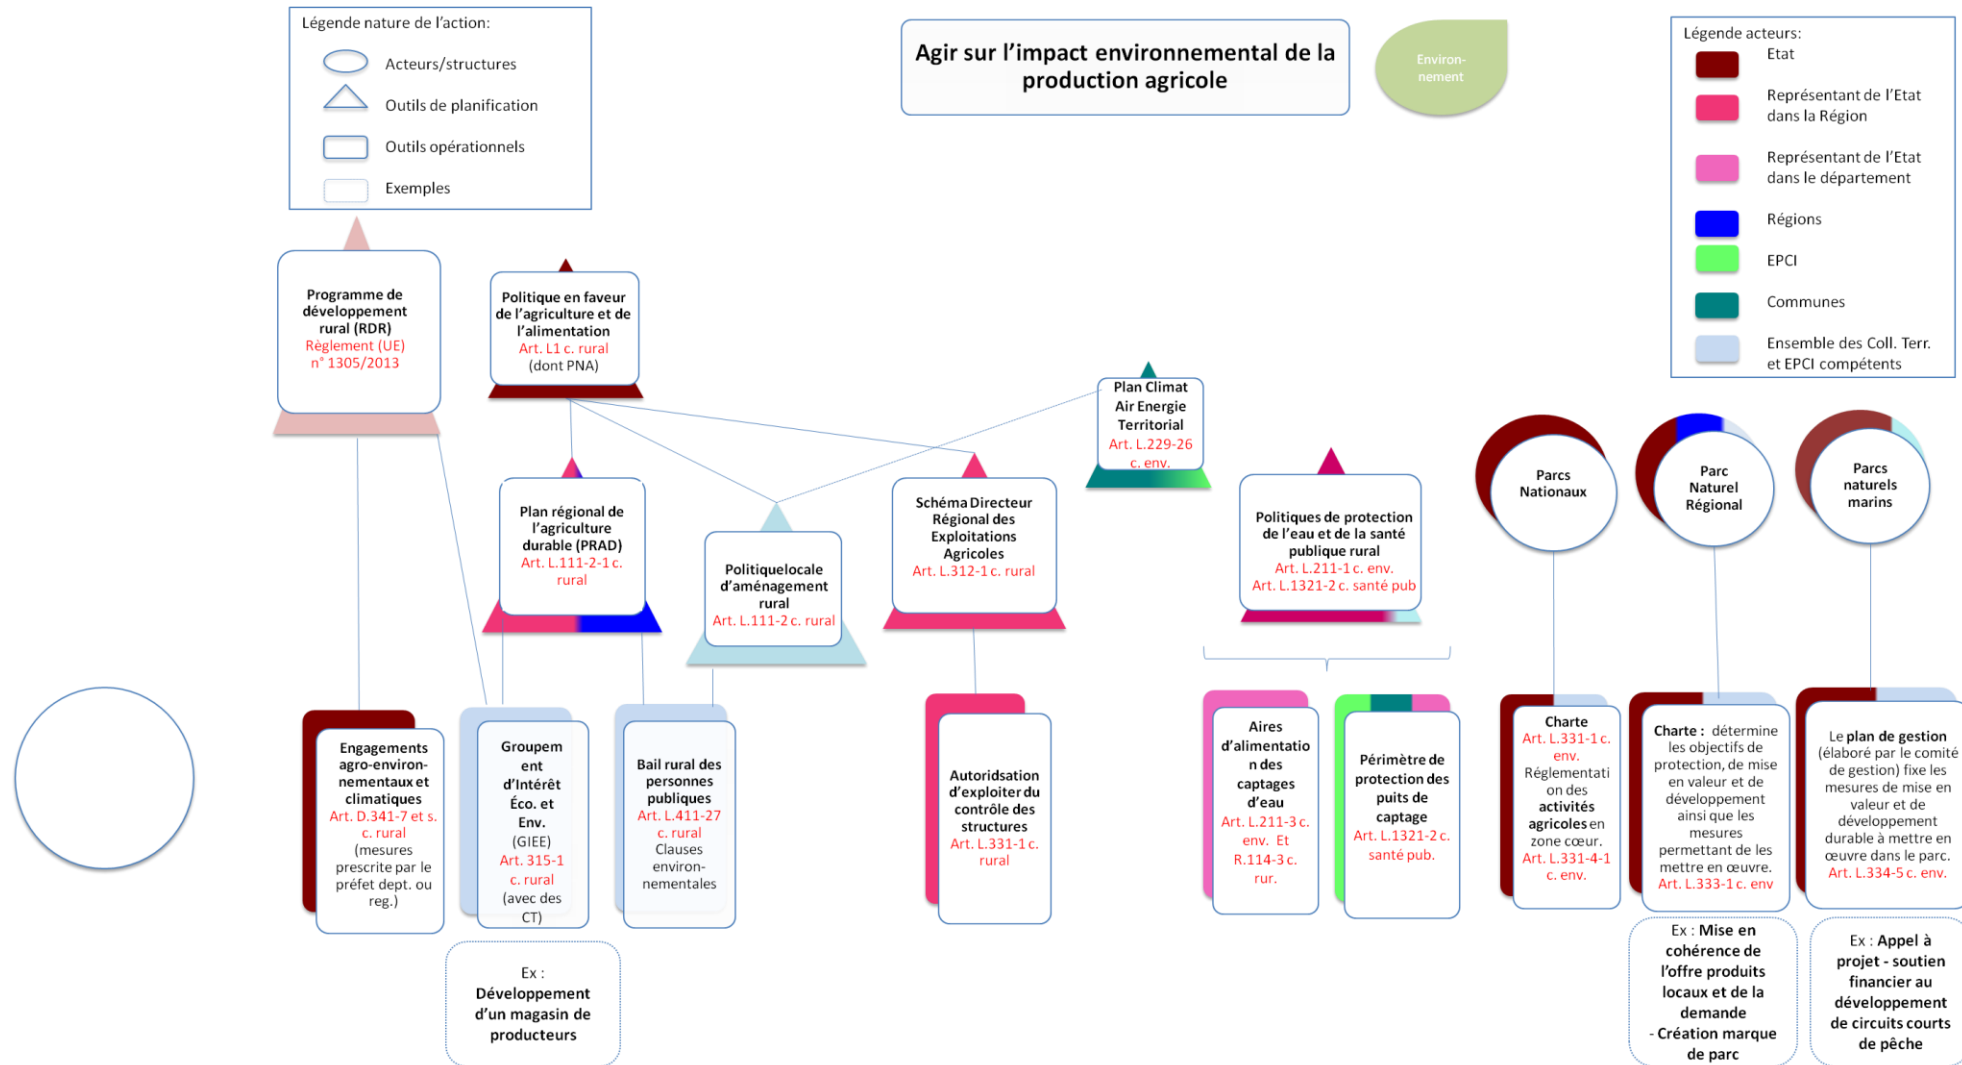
Légende nature de l'action:
Acteurs/structures
Outils de planification
Outils opérationnels
Exemples

Agir sur l'impact environnemental de la production agricole

Environ-nement

Légende acteurs:
Etat
Représentant de l'Etat dans la Région
Représentant de l'Etat dans le département
Régions
EPCI
Communes
Ensemble des Coll. Terr. et EPCI compétents

Programme de développement rural (RDR)
Règlement (UE) n° 1305/2013

Politique en faveur de l'agriculture et de l'alimentation
Art. L1 c. rural
(dont PNA)

Plan Climat Air Energie Territorial
Art. L.229-26 c. env.

Plan régional de l'agriculture durable (PRAD)
Art. L.111-2-1 c. rural

Politiquelocale d'aménagement rural
Art. L.111-2 c. rural

Schéma Directeur Régional des Exploitations Agricoles
Art. L.312-1 c. rural

Politiques de protection de l'eau et de la santé publique rural
Art. L.211-1 c. env.
Art. L.1321-2 c. santé pub

Parcs Nationaux

Parc Naturel Régional

Parcs naturels marins

Engagements agro-environ-nementaux et climatiques
Art. D.341-7 et s. c. rural
(mesures prescrite par le préfet dept. ou reg.)

Groupement d'Intérêt Éco. et Env. (GIEE)
Art. 315-1 c. rural
(avec des CT)

Bail rural des personnes publiques
Art. L.411-27 c. rural
Clauses environ-nementales

Autoridsation d'exploiter du contrôle des structures
Art. L.331-1 c. rural

Aires d'alimentation des captages d'eau
Art. L.211-3 c. env. Et R.114-3 c. rur.

Périmètre de protection des puits de captage
Art. L.1321-2 c. santé pub.

Charte
Art. L.331-1 c. env.
Réglementation des activités agricoles en zone cœur.
Art. L.331-4-1 c. env.

Charte : détermine les objectifs de protection, de mise en valeur et de développement ainsi que les mesures permettant de les mettre en œuvre.
Art. L.333-1 c. env

Le plan de gestion (élaboré par le comité de gestion) fixe les mesures de mise en valeur et de développement durable à mettre en œuvre dans le parc.
Art. L.334-5 c. env.

Ex : Développement d'un magasin de producteurs

Ex : Mise en cohérence de l'offre produits locaux et de la demande
- Création marque de parc

Ex : Appel à projet - soutien financier au développement de circuits courts de pêche